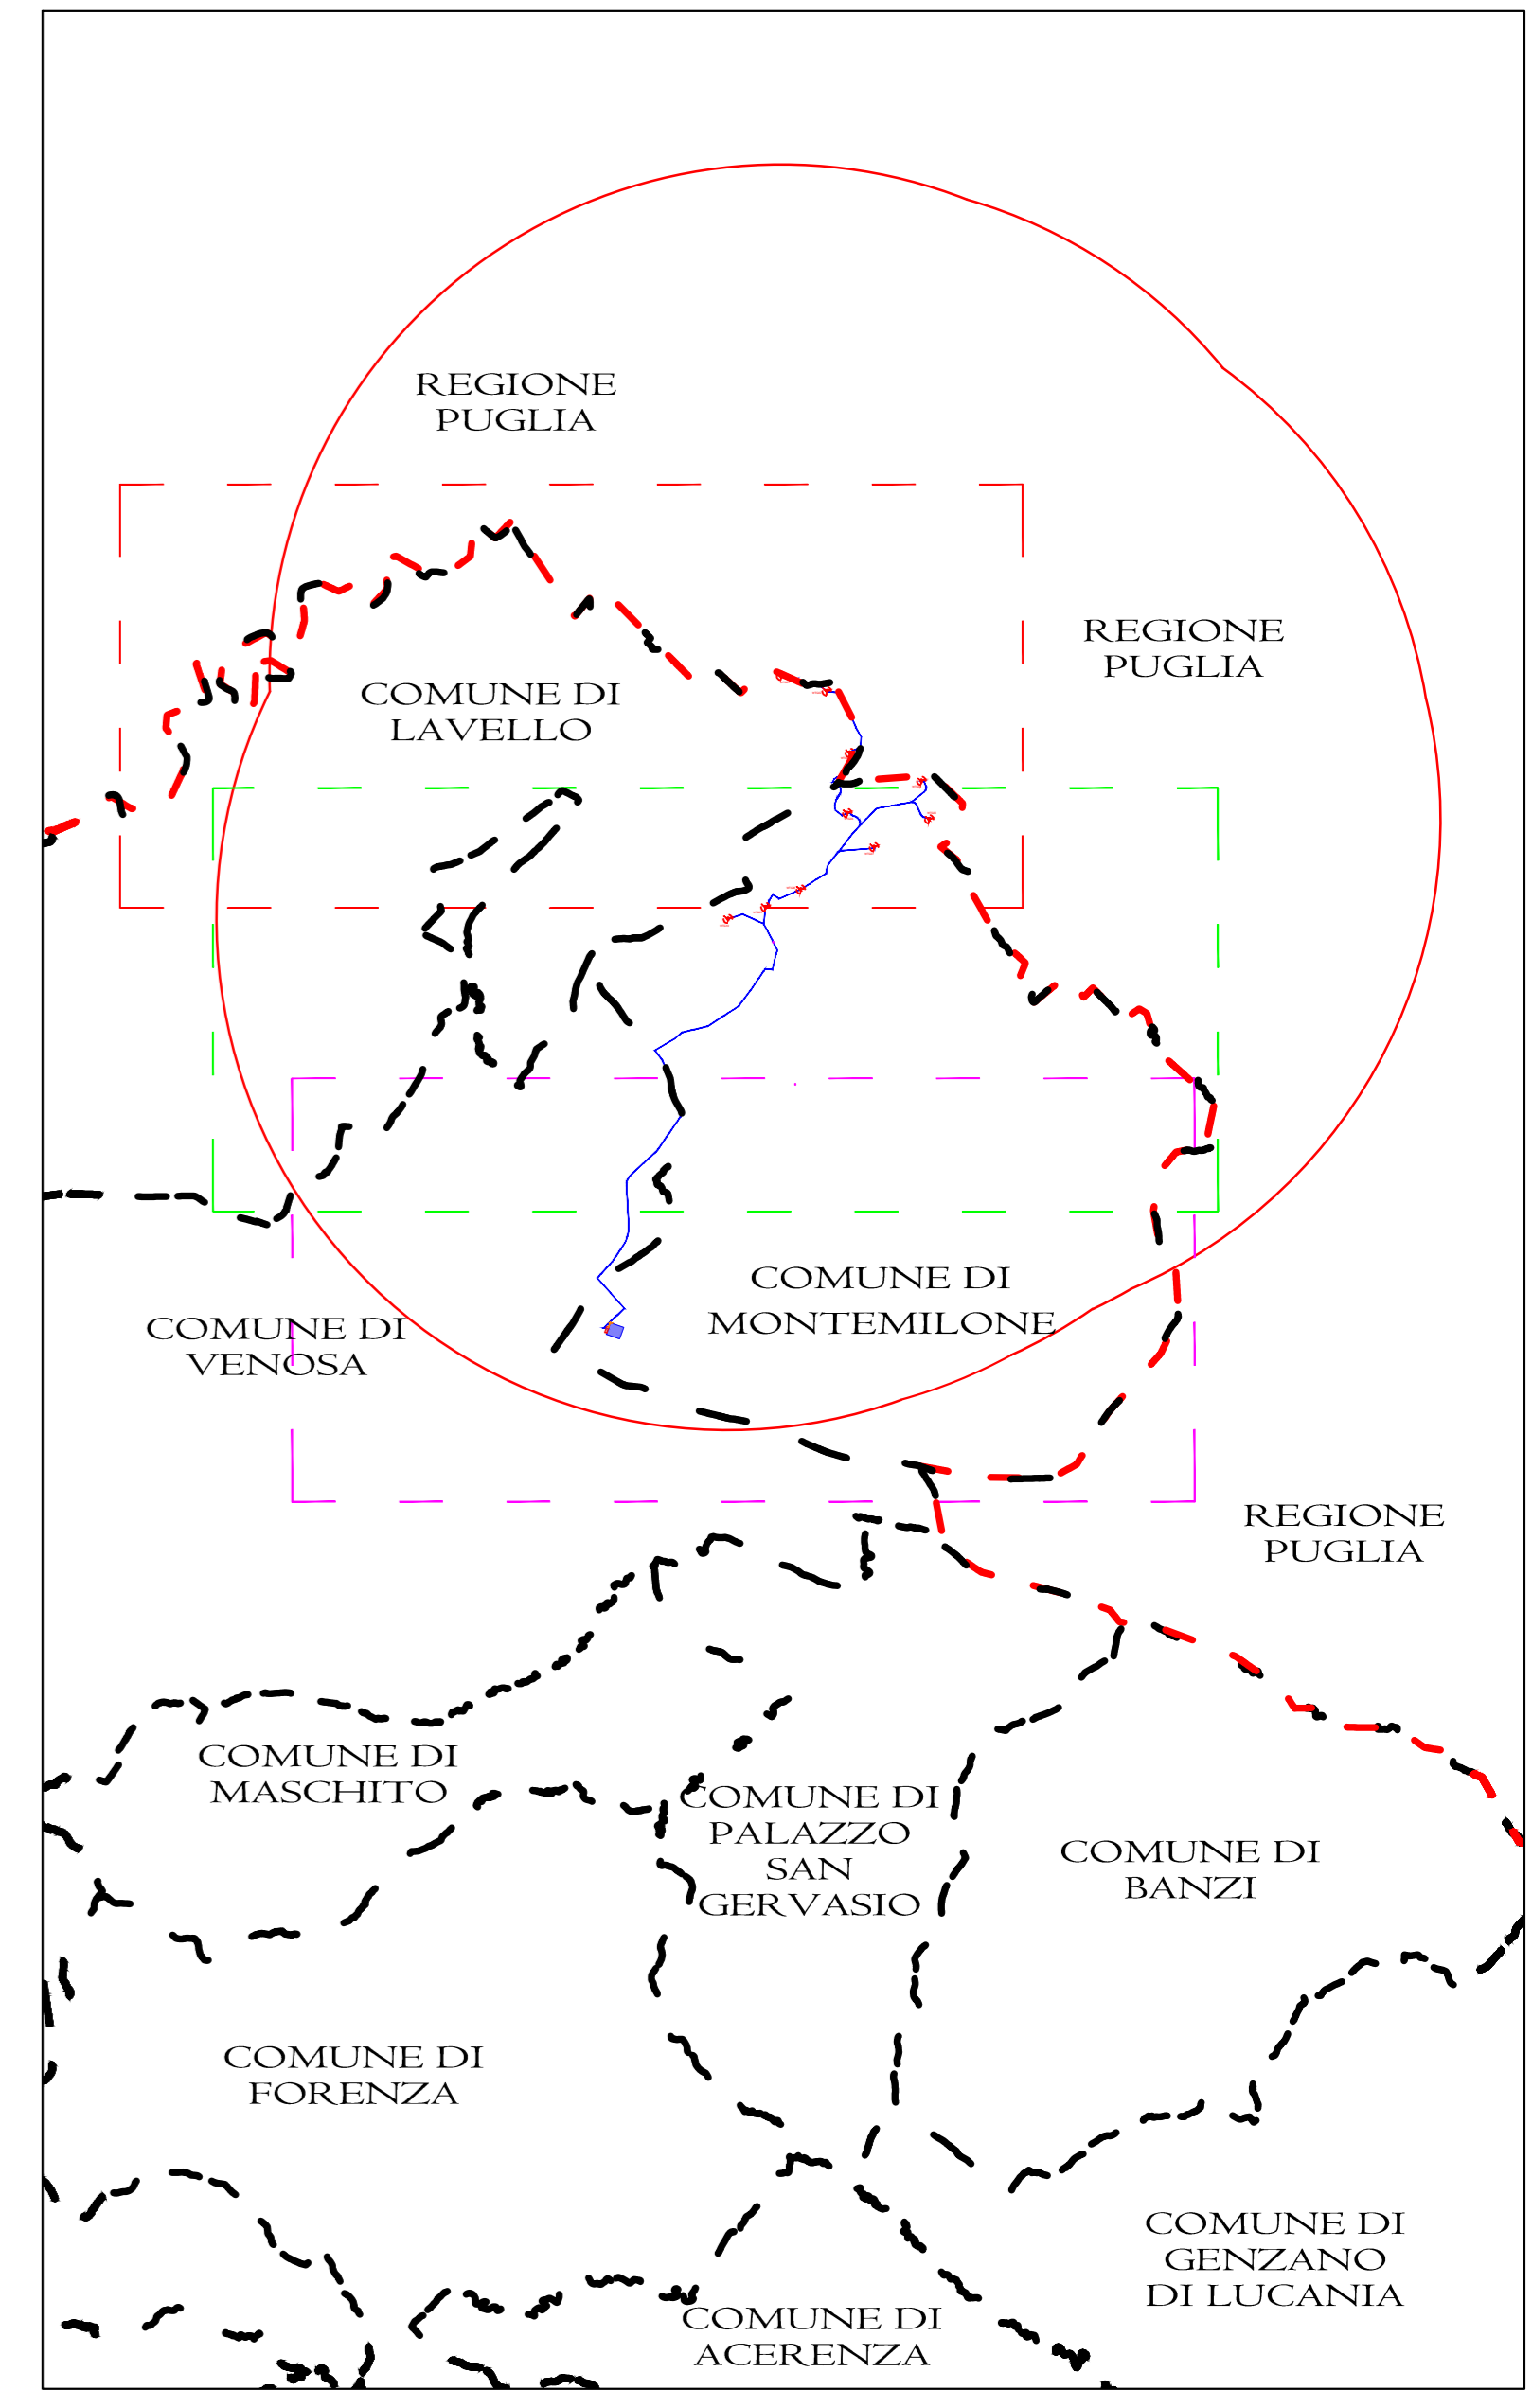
REGIONE PUGLIA

REGIONE PUGLIA

COMUNE DI LAVELLO

COMUNE DI MONTEMILONE

COMUNE DI VENOSA

REGIONE PUGLIA

COMUNE DI MASCHITO

COMUNE DI PALAZZO SAN GERVASIO

COMUNE DI BANZI

COMUNE DI FORENZA

COMUNE DI GENZANO DI LUCANIA

COMUNE DI ACERENZA